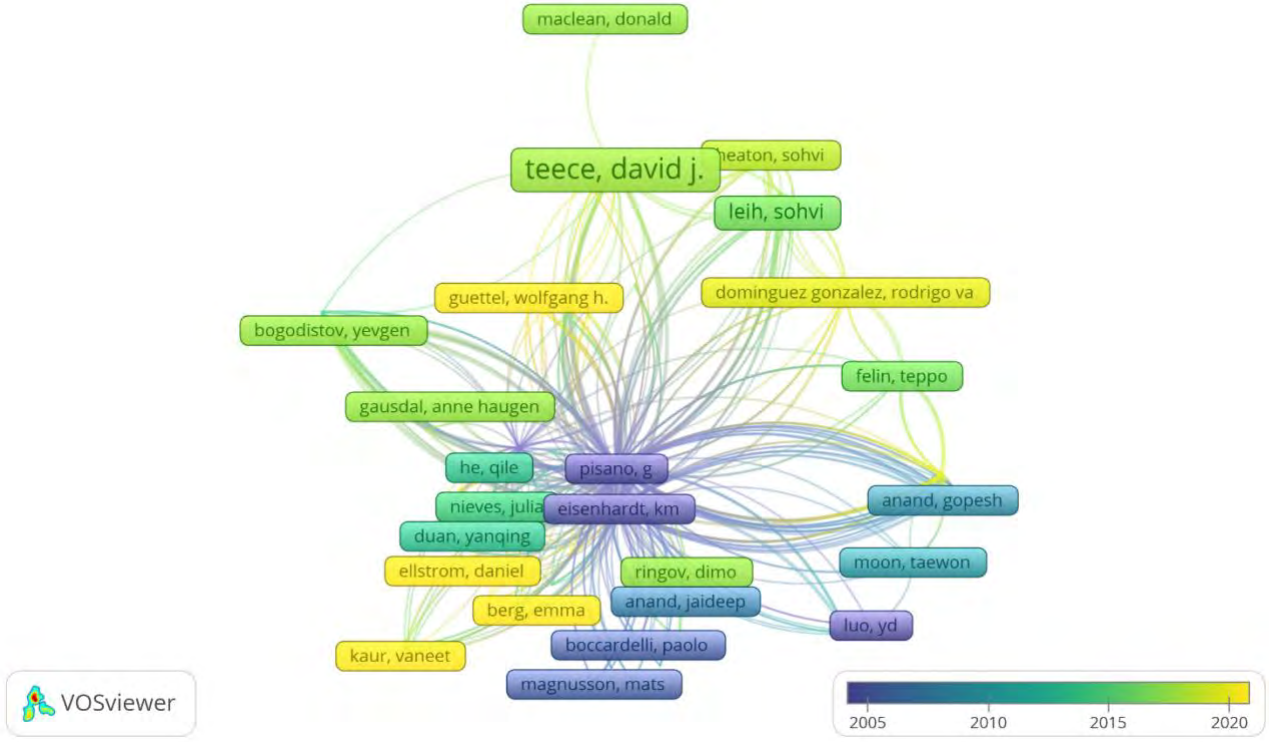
maclean, donald

heaton, sohvi

teece, david j.

leih, sohvi

guettel, wolfgang h.

dominguez gonzalez, rodrigo va

bogodistov, yevgen

felin, teppo

gausdal, anne haugen

he, qile

pisano, g

nieves, julia

eisenhardt, km

anand, gopesh

duan, yanqing

moon, taewon

ellstrom, daniel

ringov, dimo

berg, emma

anand, jaideep

luo, yd

boccardelli, paolo

kaur, vaneet

magnusson, mats

VOSviewer

2005

2010

2015

2020